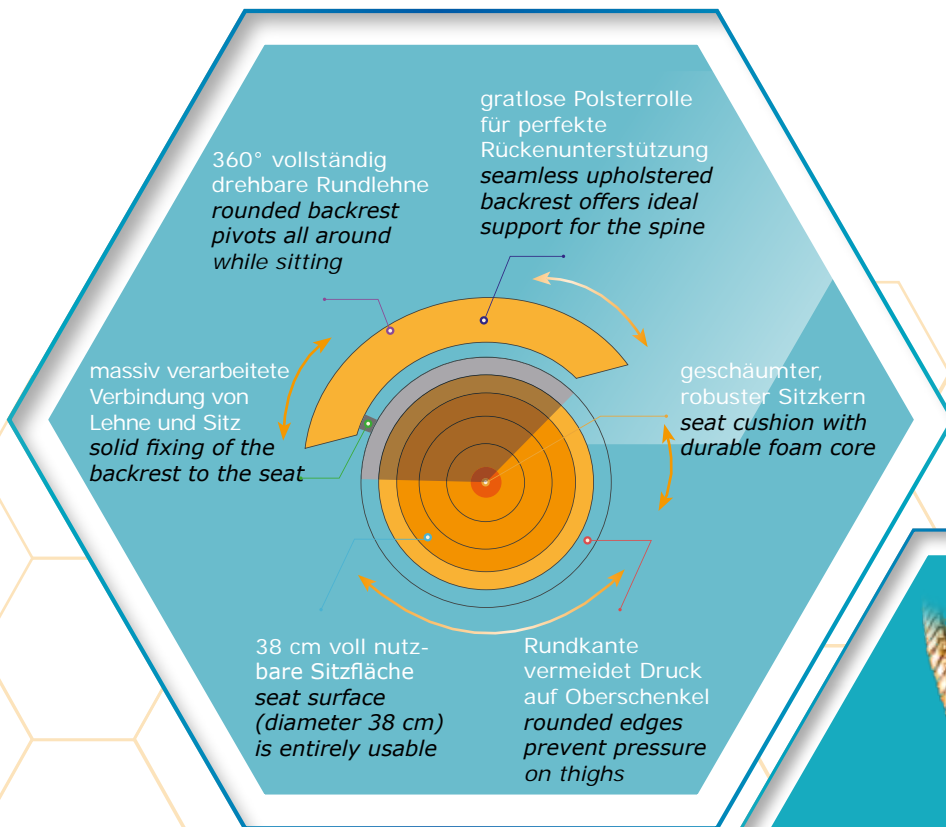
gratlose Polsterrolle für perfekte Rückenunterstützung
*seamless upholstered backrest offers ideal support for the spine*

360° vollständig drehbare Rundlehne
*rounded backrest pivots all around while sitting*

massiv verarbeitete Verbindung von Lehne und Sitz
*solid fixing of the backrest to the seat*

geschäumter, robuster Sitzkern
*seat cushion with durable foam core*

38 cm voll nutzbare Sitzfläche
*seat surface (diameter 38 cm) is entirely usable*

Rundkante vermeidet Druck auf Oberschenkel
*rounded edges prevent pressure on thighs*